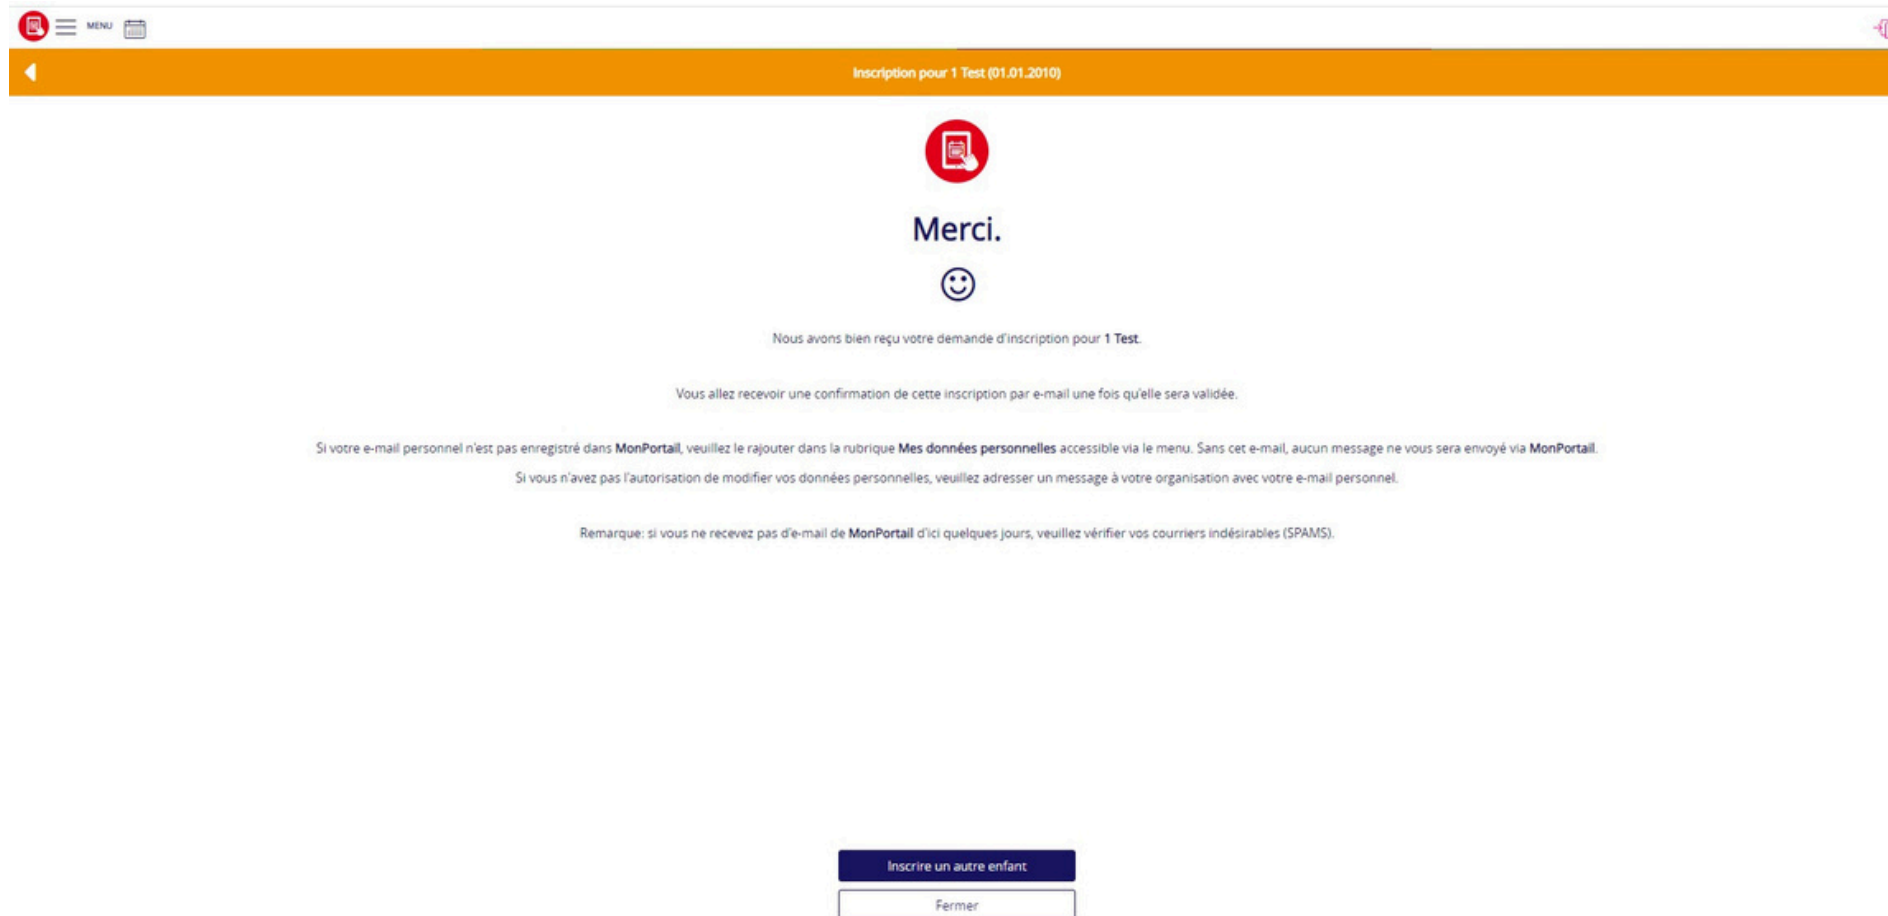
MENU

Inscription pour 1 Test (01.01.2010)

Merci.

Nous avons bien reçu votre demande d'inscription pour 1 Test.

Vous allez recevoir une confirmation de cette inscription par e-mail une fois qu'elle sera validée.

Si votre e-mail personnel n'est pas enregistré dans MonPortail, veuillez le rajouter dans la rubrique Mes données personnelles accessible via le menu. Sans cet e-mail, aucun message ne vous sera envoyé via MonPortail.
Si vous n'avez pas l'autorisation de modifier vos données personnelles, veuillez adresser un message à votre organisation avec votre e-mail personnel.

Remarque: si vous ne recevez pas d'e-mail de MonPortail d'ici quelques jours, veuillez vérifier vos courriers indésirables (SPAMS).

Inscrire un autre enfant

Fermer